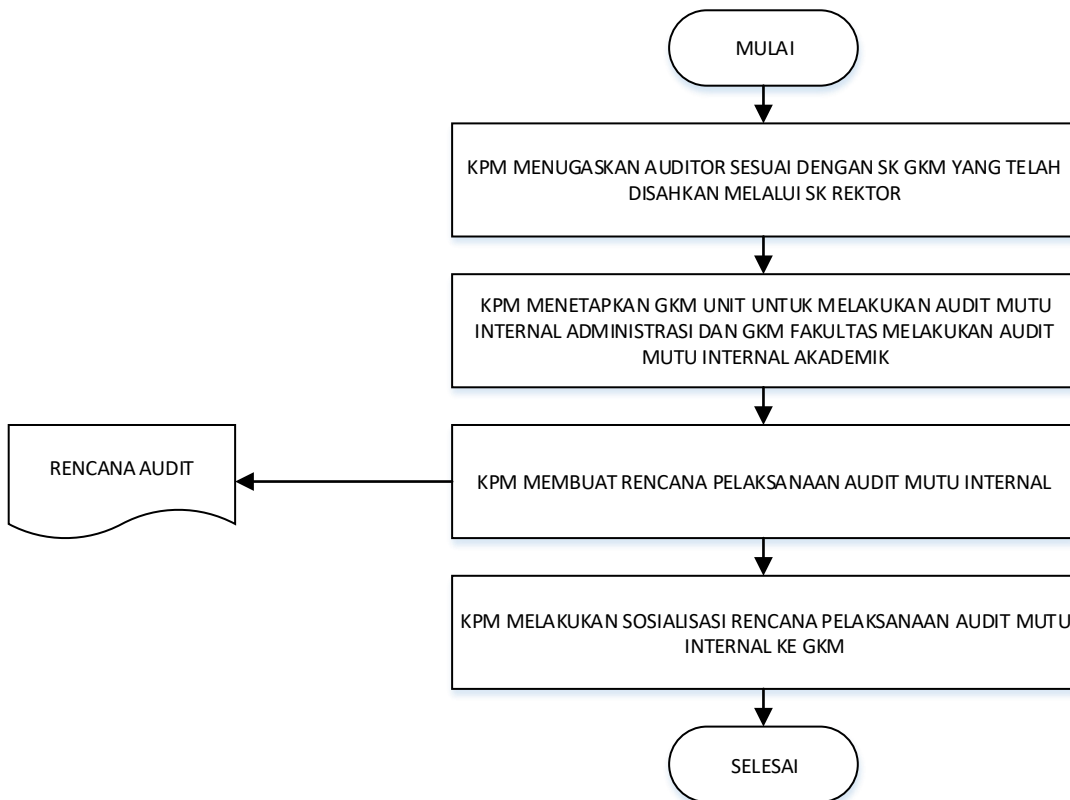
MULAI

KPM MENUGASKAN AUDITOR SESUAI DENGAN SK GKM YANG TELAH DISAHKAN MELALUI SK REKTOR

KPM MENETAPKAN GKM UNIT UNTUK MELAKUKAN AUDIT MUTU INTERNAL ADMINISTRASI DAN GKM FAKULTAS MELAKUKAN AUDIT MUTU INTERNAL AKADEMIK

RENCANA AUDIT

KPM MEMBUAT RENCANA PELAKSANAAN AUDIT MUTU INTERNAL

KPM MELAKUKAN SOSIALISASI RENCANA PELAKSANAAN AUDIT MUTU INTERNAL KE GKM

SELESAI